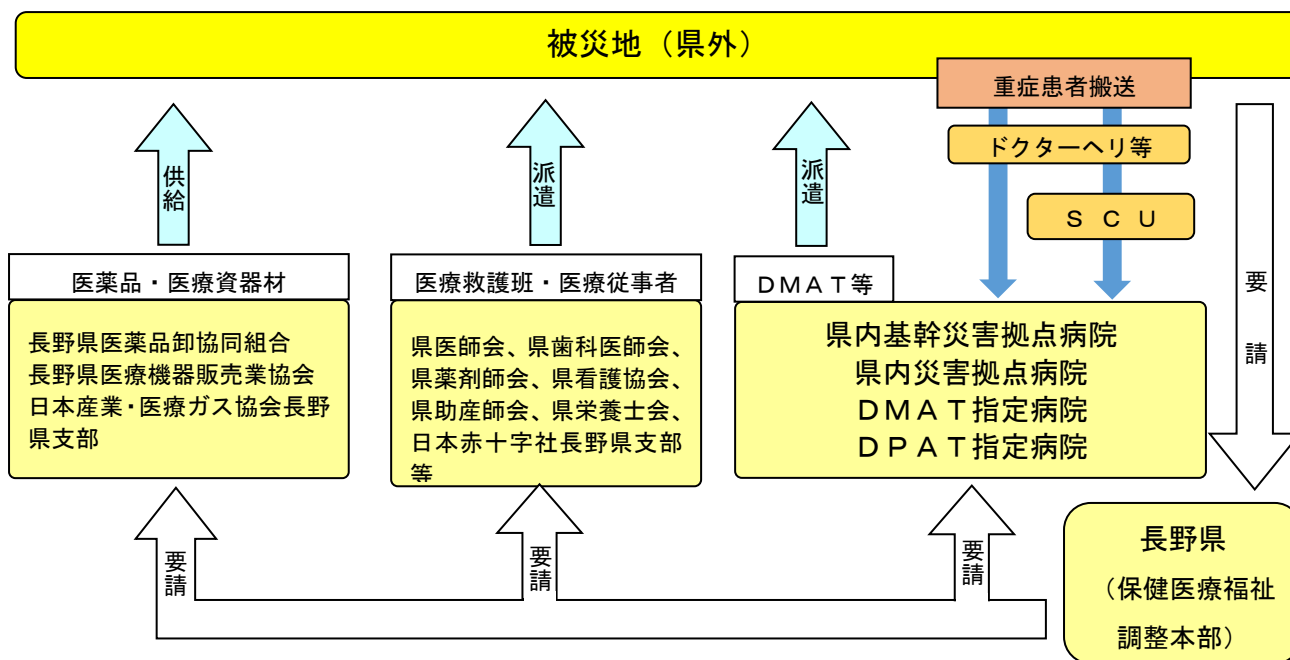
被災地（県外）

重症患者搬送

ドクターヘリ等

ＳＣＵ

供給

派遣

派遣

要請

医薬品・医療資器材

長野県医薬品卸協同組合
長野県医療機器販売業協会
日本産業・医療ガス協会長野県支部

医療救護班・医療従事者

県医師会、県歯科医師会、県薬剤師会、県看護協会、県助産師会、県栄養士会、日本赤十字社長野県支部等

ＤＭＡＴ等

県内基幹災害拠点病院
県内災害拠点病院
ＤＭＡＴ指定病院
ＤＰＡＴ指定病院

要請

要請

要請

長野県
（保健医療福祉調整本部）